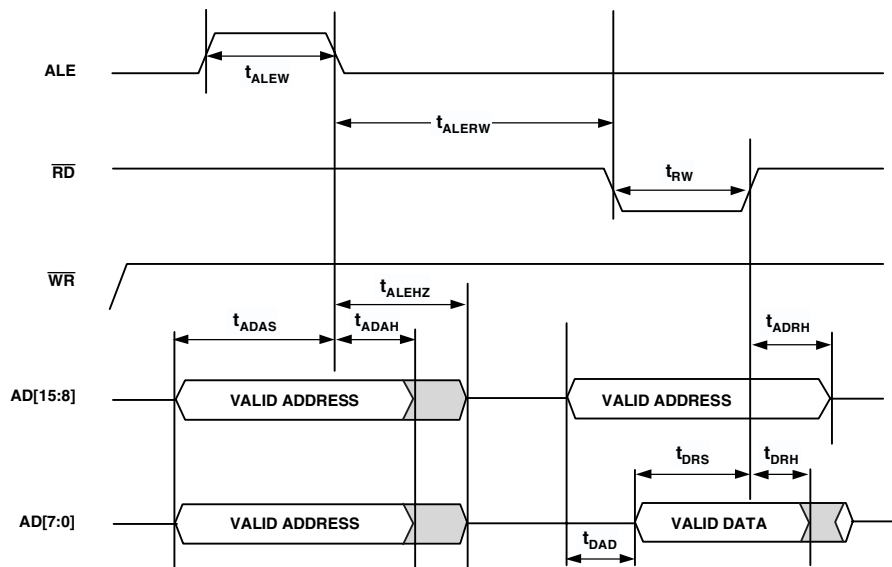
ALE

$t_{ALEW}$

$t_{ALERW}$

$\overline{RD}$

$t_{RW}$

$\overline{WR}$

$t_{ALEHZ}$

$t_{ADAS}$

$t_{ADAH}$

$t_{ADRH}$

AD[15:8]

VALID ADDRESS

VALID ADDRESS

$t_{DRS}$

$t_{DRH}$

AD[7:0]

VALID ADDRESS

VALID DATA

$t_{DAD}$